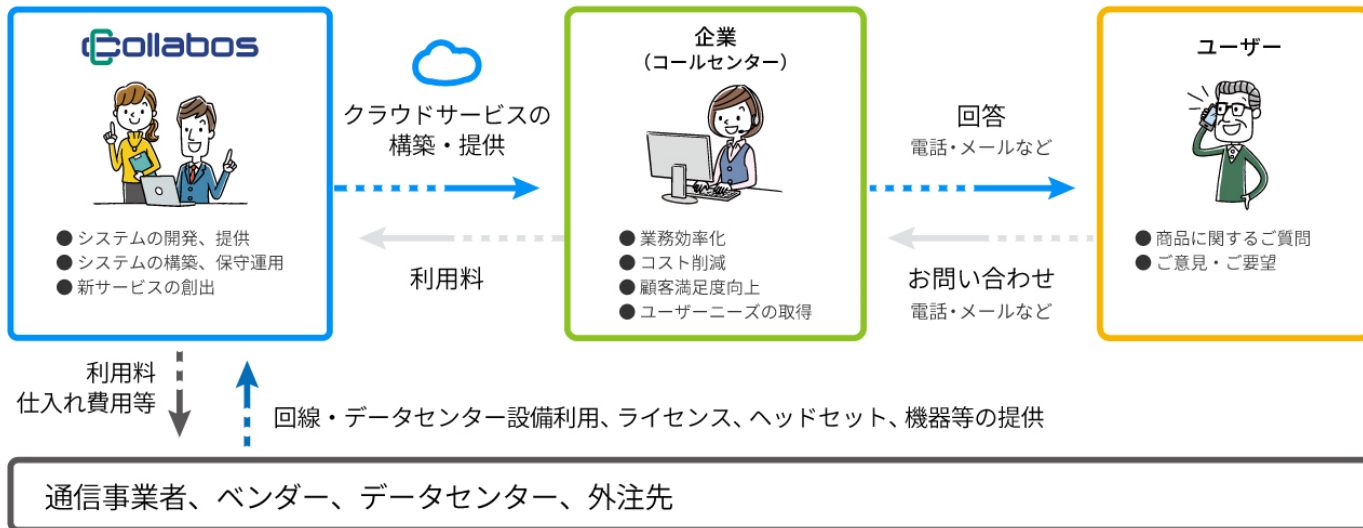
Collabos

● システムの開発、提供
● システムの構築、保守運用
● 新サービスの創出

クラウドサービスの構築・提供

利用料

企業
（コールセンター）

● 業務効率化
● コスト削減
● 顧客満足度向上
● ユーザーニーズの取得

回答
電話・メールなど

お問い合わせ
電話・メールなど

ユーザー

● 商品に関するご質問
● ご意見・ご要望

利用料
仕入れ費用等

回線・データセンター設備利用、ライセンス、ヘッドセット、機器等の提供

通信事業者、ベンダー、データセンター、外注先